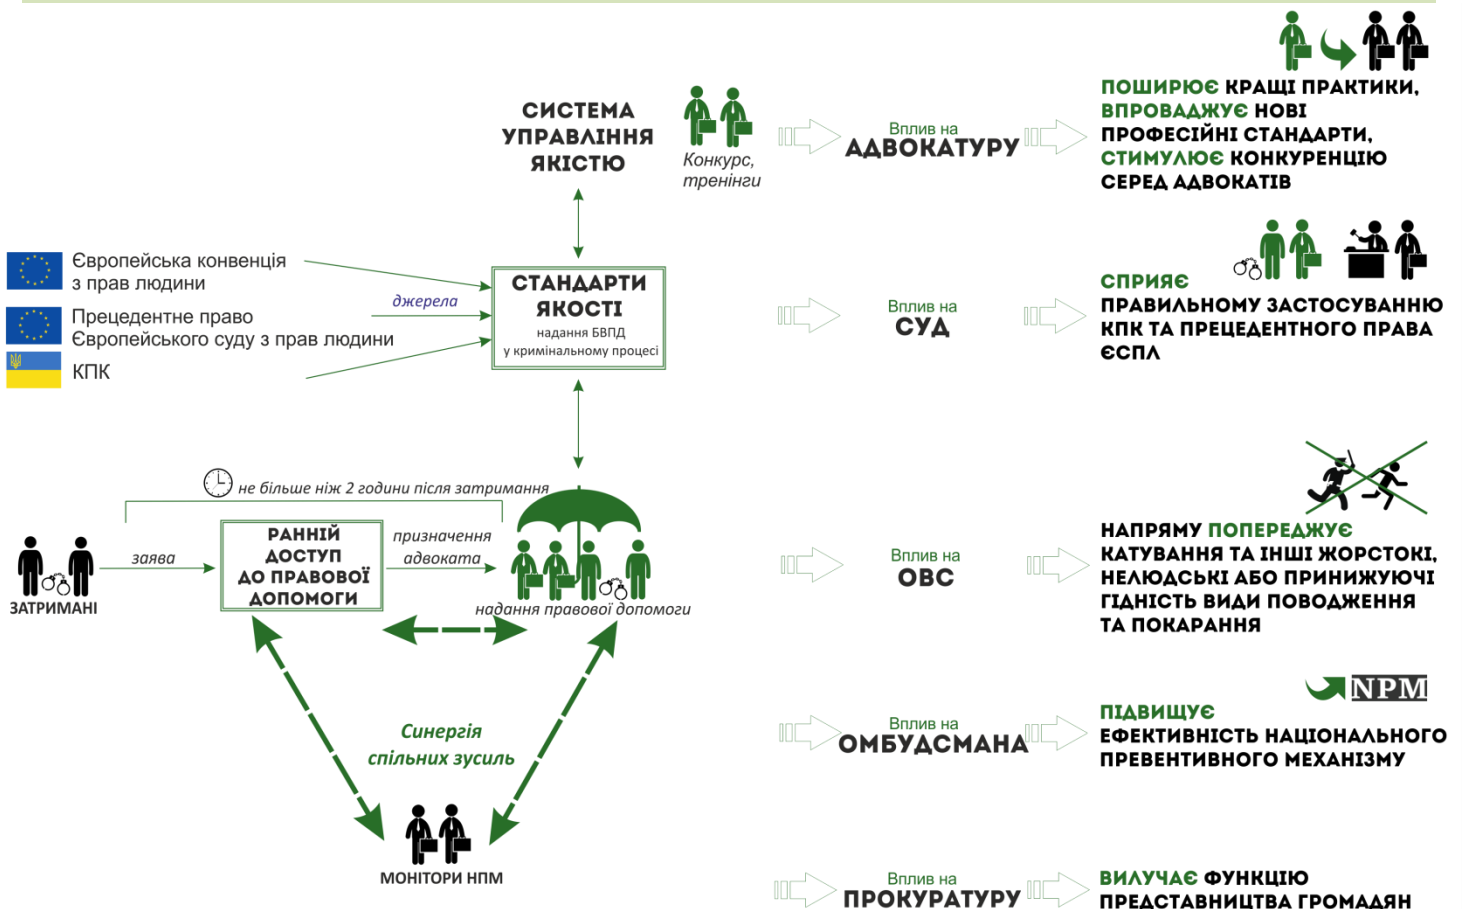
СИСТЕМА УПРАВЛІННЯ ЯКІСТЮ

Конкурс, тренінги

Європейська конвенція з прав людини

Прецедентне право Європейського суду з прав людини

КПК

джерела

СТАНДАРТИ ЯКОСТІ надання БВПД у кримінальному процесі

не більше ніж 2 години після затримання

ЗАТРИМАНІ

заява

РАННІЙ ДОСТУП ДО ПРАВОВОЇ ДОПОМОГИ

призначення адвоката

надання правової допомоги

Синергія спільних зусиль

МОНІТОРИ НПМ

Вплив на АДВОКАТУРУ

ПОШИРЮЄ КРАЩІ ПРАКТИКИ, ВПРОВАДЖУЄ НОВІ ПРОФЕСІЙНІ СТАНДАРТИ, СТИМУЛЮЄ КОНКУРЕНЦІЮ СЕРЕД АДВОКАТІВ

Вплив на СУД

СПРИЯЄ ПРАВИЛЬНОМУ ЗАСТОСУВАННЮ КПК ТА ПРЕЦЕДЕНТНОГО ПРАВА ЄСПЛ

Вплив на ОВС

НАПРЯМУ ПОПЕРЕДЖУЄ КАТУВАННЯ ТА ІНШІ ЖОРСТОКІ, НЕЛЮДСЬКІ АБО ПРИНИЖУЮЧІ ГІДНІСТЬ ВИДИ ПОВОДЖЕННЯ ТА ПОКАРАННЯ

NPM

Вплив на ОМБУДСМАНА

ПІДВИЩУЄ ЕФЕКТИВНІСТЬ НАЦІОНАЛЬНОГО ПРЕВЕНТИВНОГО МЕХАНІЗМУ

Вплив на ПРОКУРАТУРУ

ВИЛУЧАЄ ФУНКЦІЮ ПРЕДСТАВНИЦТВА ГРОМАДЯН